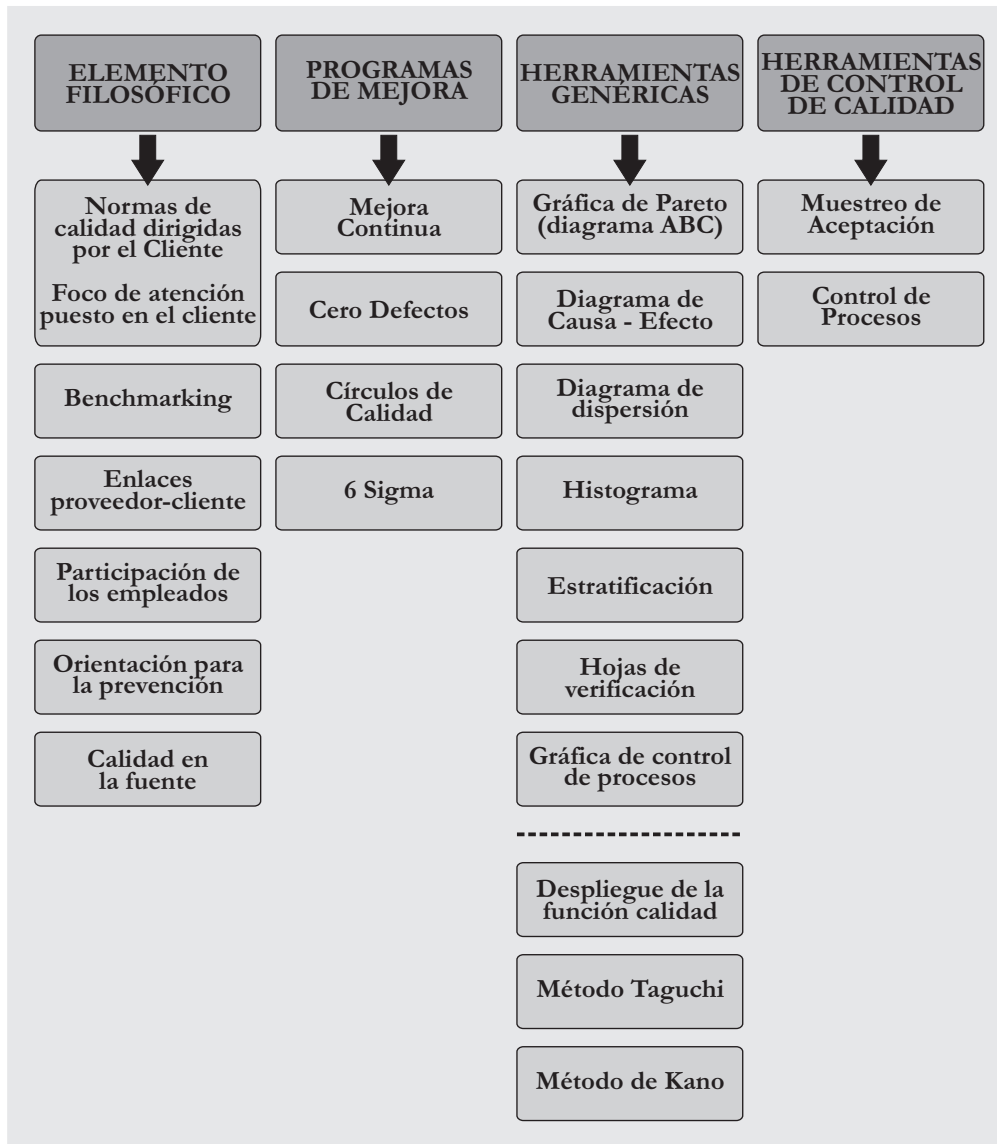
ELEMENTO FILOSÓFICO

Normas de calidad dirigidas por el Cliente

Foco de atención puesto en el cliente

Benchmarking

Enlaces proveedor-cliente

Participación de los empleados

Orientación para la prevención

Calidad en la fuente

PROGRAMAS DE MEJORA

Mejora Continua

Cero Defectos

Círculos de Calidad

6 Sigma

HERRAMIENTAS GENÉRICAS

Gráfica de Pareto (diagrama ABC)

Diagrama de Causa - Efecto

Diagrama de dispersión

Histograma

Estratificación

Hojas de verificación

Gráfica de control de procesos

Despliegue de la función calidad

Método Taguchi

Método de Kano

HERRAMIENTAS DE CONTROL DE CALIDAD

Muestreo de Aceptación

Control de Procesos